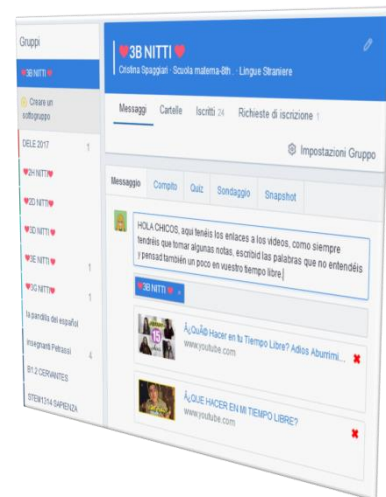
Gruppi

♥3B NITTI♥

Creare un sottogruppo

DELE 2017 1

♥2H NITTI♥

♥2D NITTI♥

♥3D NITTI♥

♥3E NITTI♥ 1

♥3G NITTI♥ 1

la pandilla del español

Insegnanti Petrassi 4

B1.2 CERVANTES

STEM 1314 SAPIENZA

♥3B NITTI♥

Cristina Spaggiari · Scuola materna-8th. · Lingue Straniere

Messaggi Cartelle Iscritti 24 Richieste di iscrizione 1

Impostazioni Gruppo

Messaggio Compito Quiz Sondaggio Snapshot

HOLA CHICOS, aquí tenéis los enlaces a los videos, como siempre tendréis que tomar algunas notas, escribid las palabras que no entendéis y pensad también un poco en vuestro tiempo libre.

♥3B NITTI♥ ×

¿QuÃ© Hacer en tu Tiempo Libre? Adios Aburrimi...
www.youtube.com

¿QUE HACER EN MI TIEMPO LIBRE?
www.youtube.com